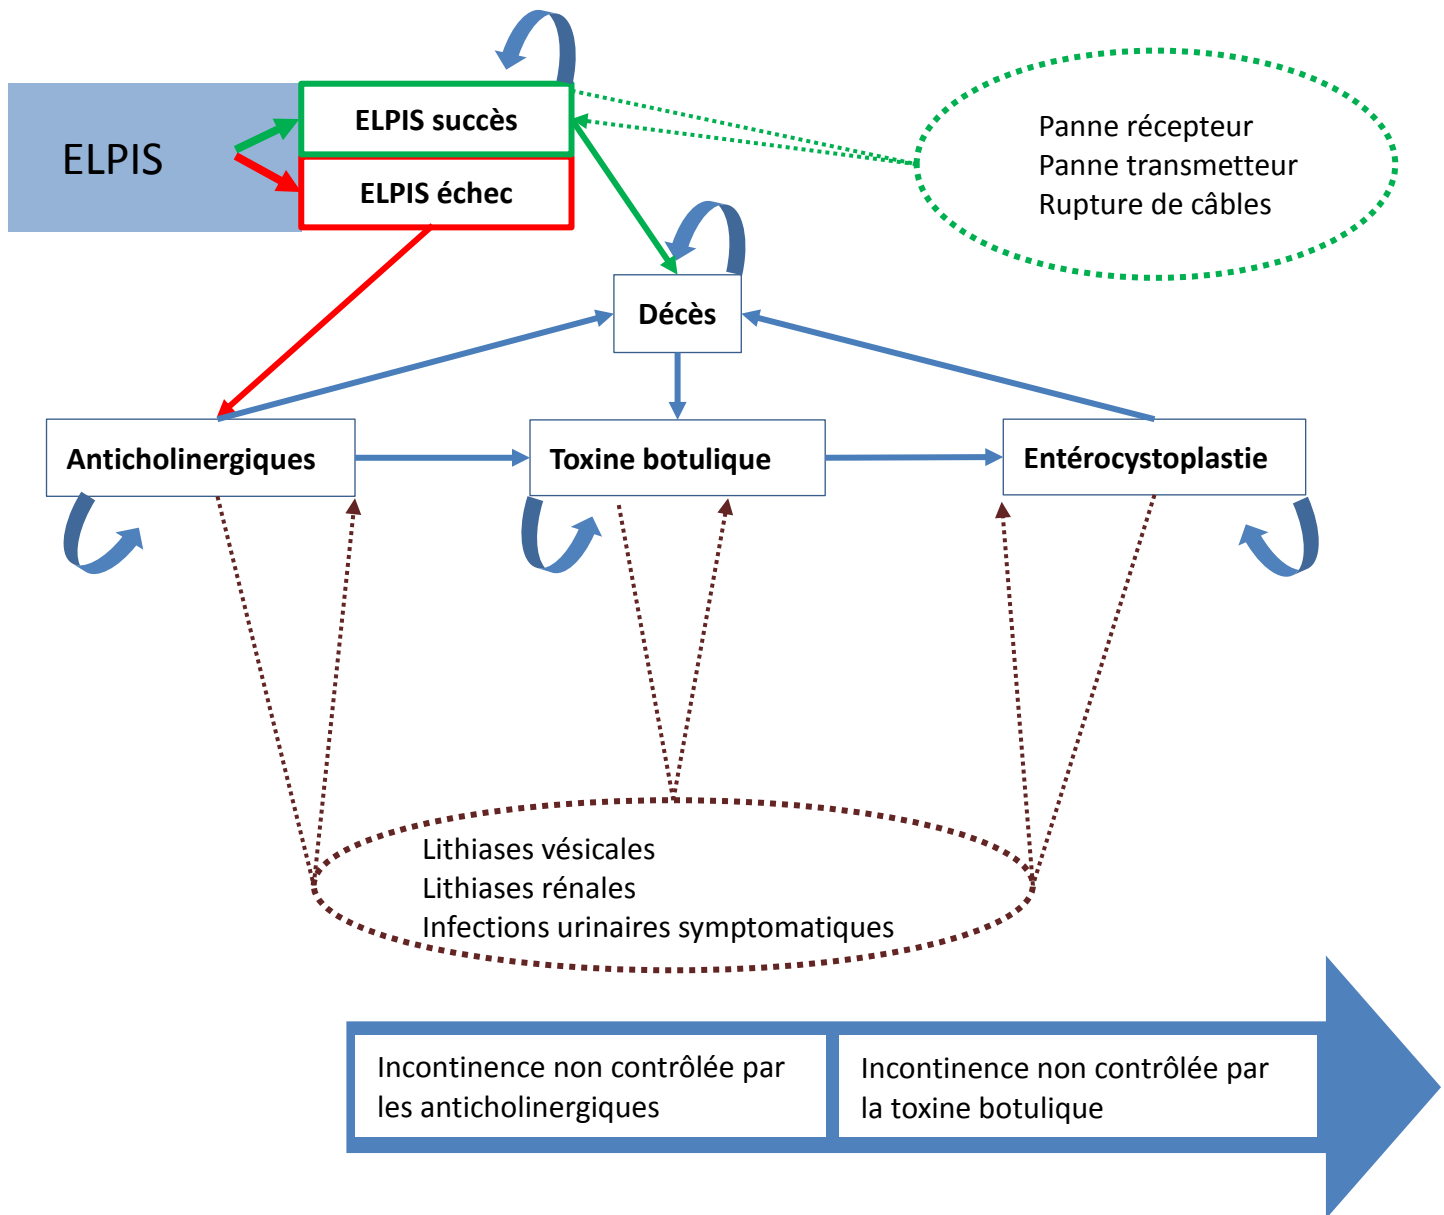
ELPIS

ELPIS succès

ELPIS échec

Panne récepteur
Panne transmetteur
Rupture de câbles

Décès

Anticholinergiques

Toxine botulique

Entérocystoplastie

Lithiases vésicales
Lithiases rénales
Infections urinaires symptomatiques

Incontinence non contrôlée par les anticholinergiques

Incontinence non contrôlée par la toxine botulique